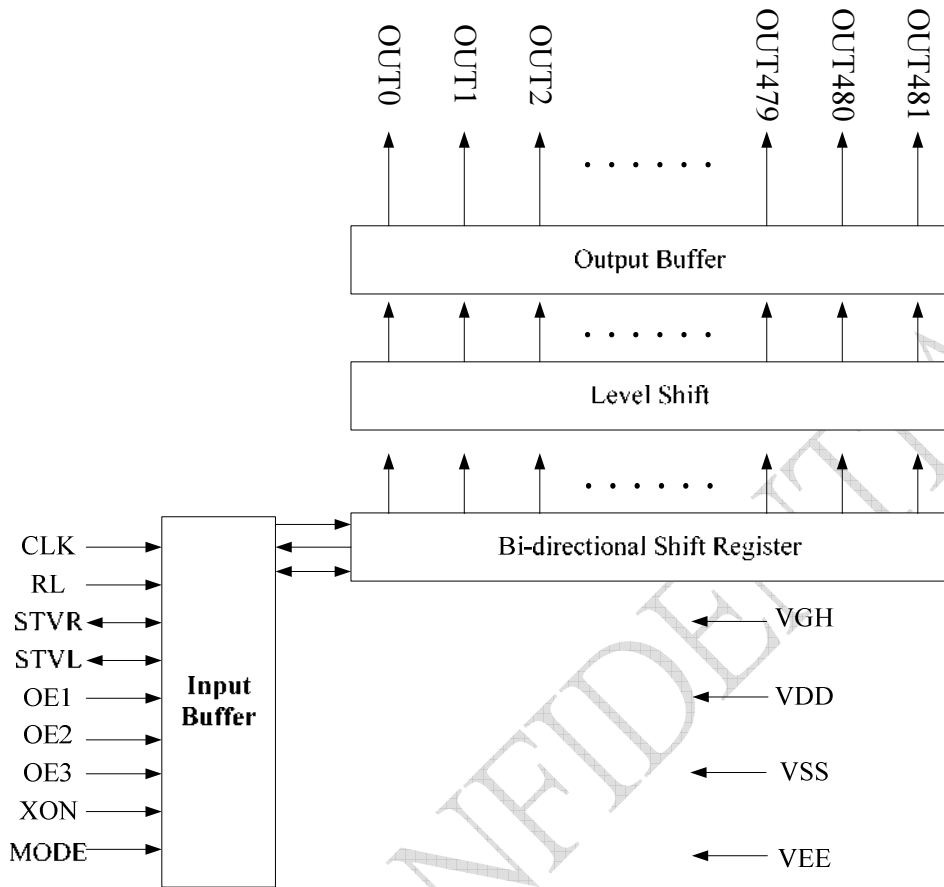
OUT0
OUT1
OUT2
. . . . . .
OUT479
OUT480
OUT481

Output Buffer

. . . . . .

Level Shift

. . . . . .

Bi-directional Shift Register

CLK
RL
STVR
STVL
OE1
OE2
OE3
XON
MODE

Input Buffer

VGH
VDD
VSS
VEE

NFIDE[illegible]